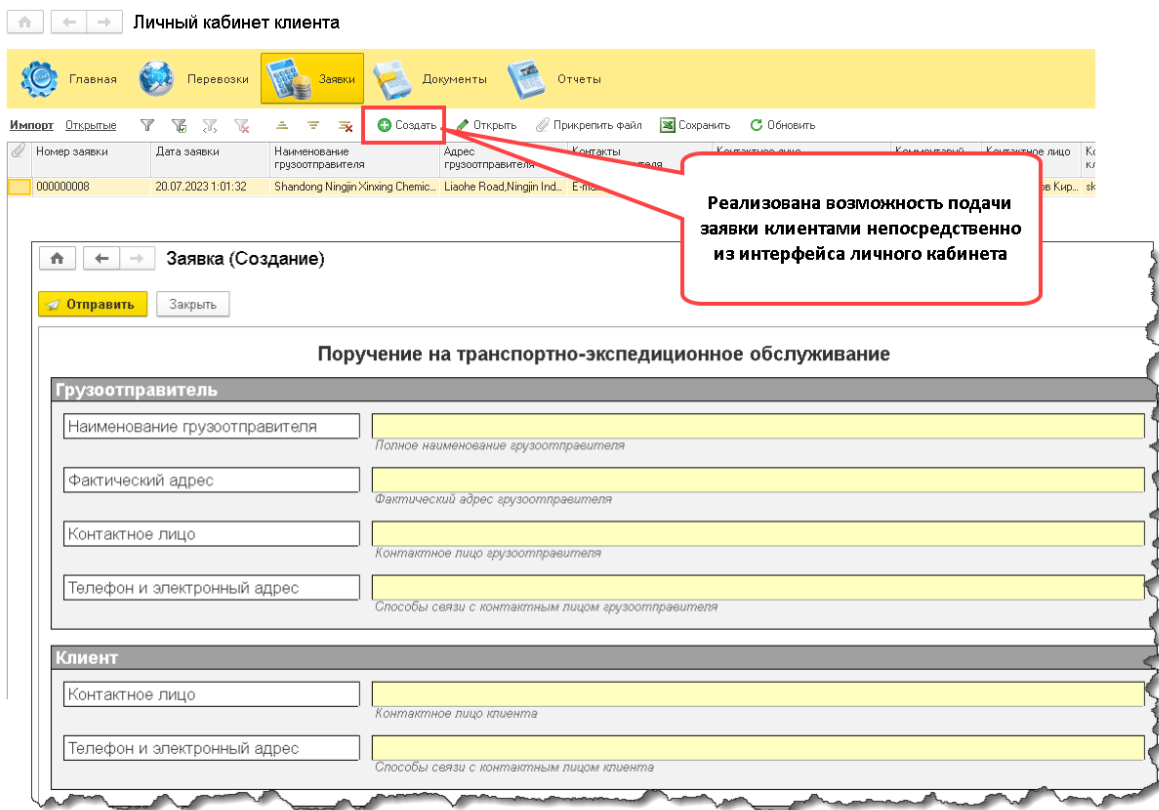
Личный кабинет клиента

Главная Перевозки Заявки Документы Отчеты

Импорт Открытые Создать Открыть Прикрепить файл Сохранить Обновить

| Номер заявки | Дата заявки | Наименование грузоотправителя | Адрес грузоотправителя | Контакты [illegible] | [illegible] | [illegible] | Контактное лицо | Ко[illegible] |
|---|---|---|---|---|---|---|---|---|
| 000000008 | 20.07.2023 1:01:32 | Shandong Ningjin Xinxing Chemic... | Liaohe Road,Ningjin Ind... | E-ma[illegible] | | | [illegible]ов Кир... | sk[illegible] |

Реализована возможность подачи заявки клиентами непосредственно из интерфейса личного кабинета

Заявка (Создание)

Отправить Закрыть

Поручение на транспортно-экспедиционное обслуживание

Грузоотправитель

Наименование грузоотправителя
Полное наименование грузоотправителя

Фактический адрес
Фактический адрес грузоотправителя

Контактное лицо
Контактное лицо грузоотправителя

Телефон и электронный адрес
Способы связи с контактным лицом грузоотправителя

Клиент

Контактное лицо
Контактное лицо клиента

Телефон и электронный адрес
Способы связи с контактным лицом клиента